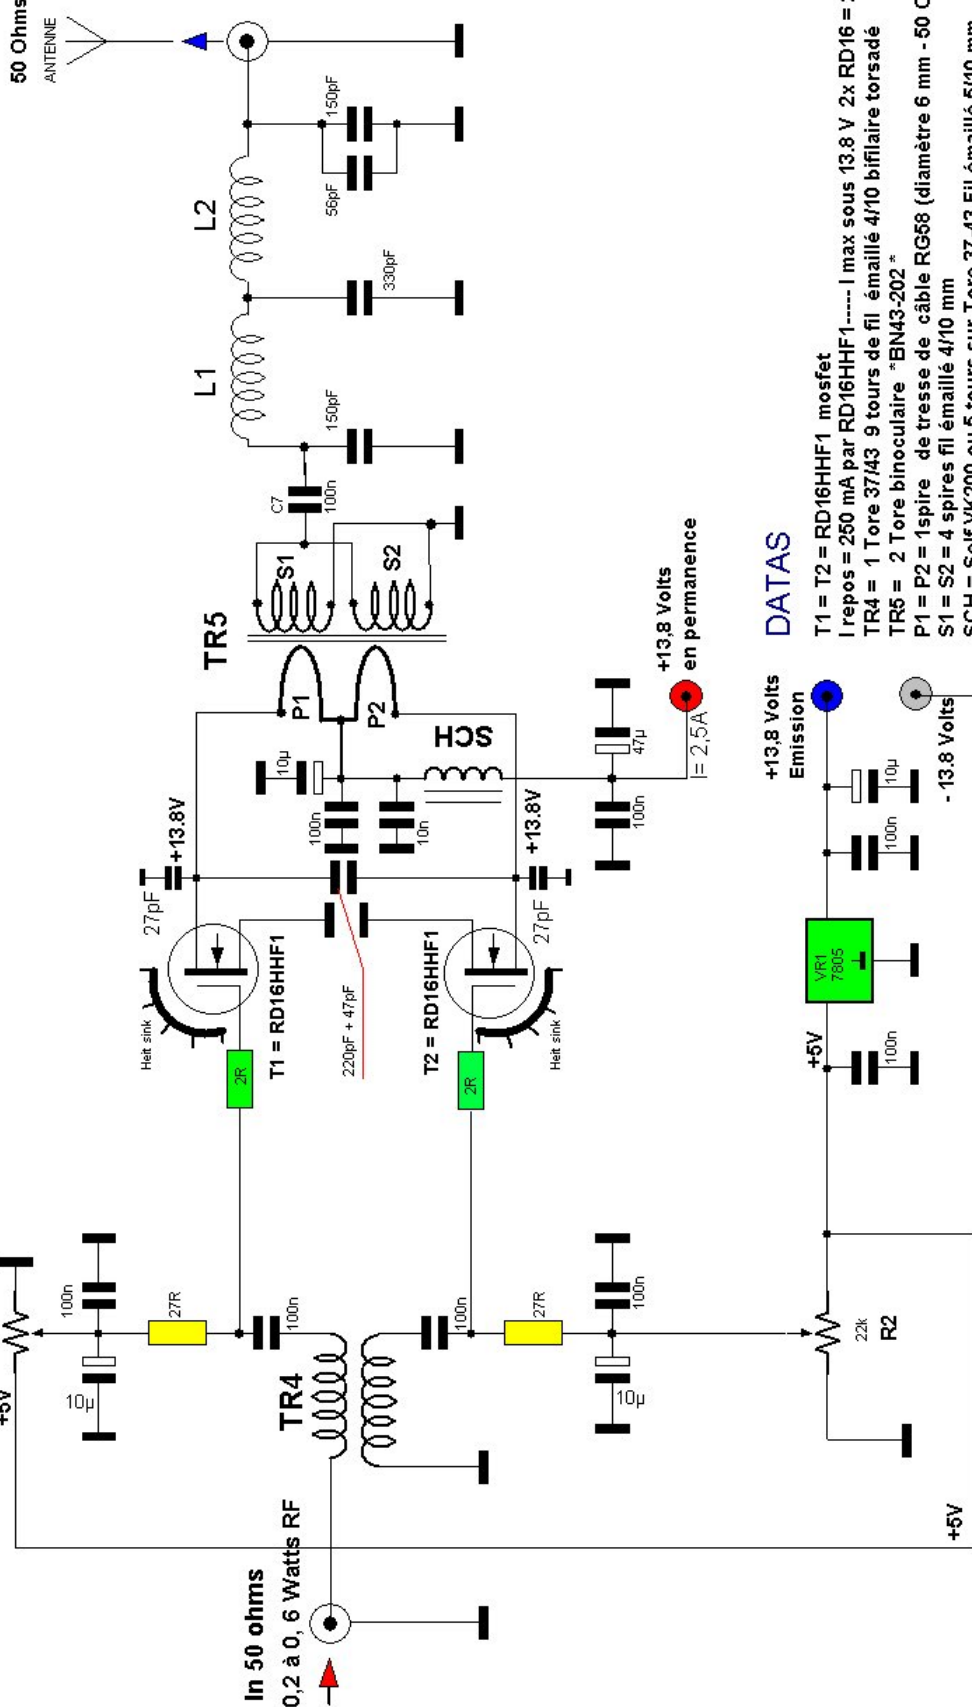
50 Ohms
ANTENNE
150pF
56pF
L2
330pF
L1
150pF
C7
100n
S1
S2
TR5
P1
P2
SCH
10µ
100n
10n
47µ
100n
+13,8 Volts
en permanence
I= 2,5A
+13.8V
+13.8V
27pF
27pF
220pF + 47pF
T1 = RD16HHF1
T2 = RD16HHF1
Heit sink
Heit sink
2R
2R
+5V
100n
10µ
27R
100n
TR4
100n
27R
100n
10µ
In 50 ohms
0,2 à 0, 6 Watts RF
22k
R2
+5V
+5V
100n
VR1
7805
100n
10µ
+13,8 Volts
Emission
- 13.8 Volts

DATAS

T1 = T2 = RD16HHF1 mosfet
I repos = 250 mA par RD16HHF1----- I max sous 13.8 V 2x RD16 = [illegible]
TR4 = 1 Tore 37/43 9 tours de fil émaillé 4/10 bifilaire torsadé
TR5 = 2 Tore binoculaire *BN43-202 *
P1 = P2 = 1spire de tresse de câble RG58 (diamètre 6 mm - 50 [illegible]
S1 = S2 = 4 spires fil émaillé 4/10 mm
SCH = Self VK200 ou 5 tours sur Tore 37-43 Fil émaillé 5/10 mm